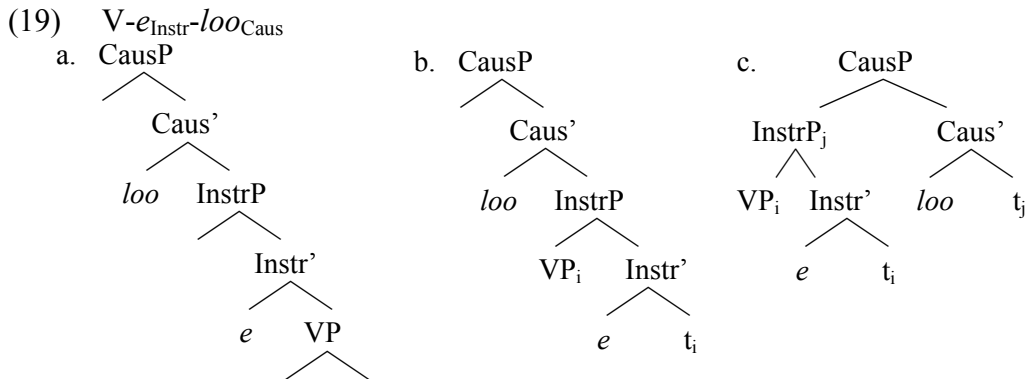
(19) V-$e_{\text{Instr}}$-$loo_{\text{Caus}}$

a. CausP

Caus'

*loo* InstrP

Instr'

*e* VP

b. CausP

Caus'

*loo* InstrP

$VP_i$ Instr'

*e* $t_i$

c. CausP

$InstrP_j$ Caus'

$VP_i$ Instr' *loo* $t_j$

*e* $t_i$